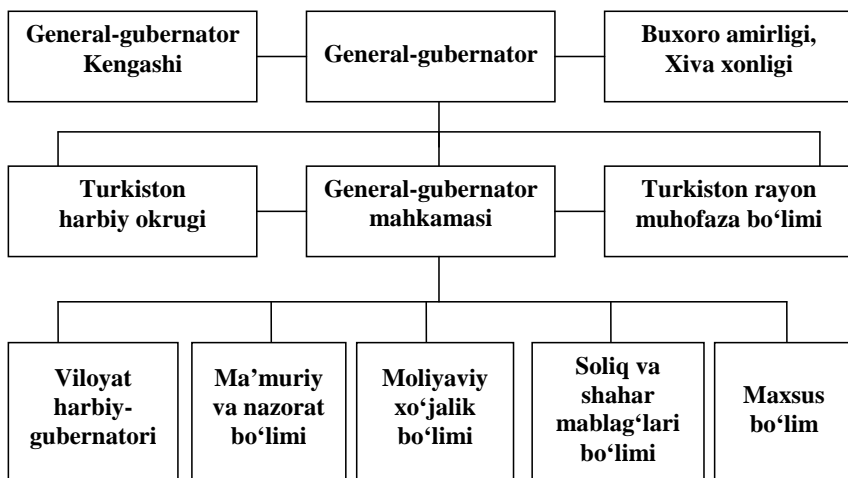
General-gubernator Kengashi

General-gubernator

Buxoro amirligi, Xiva xonligi

Turkiston harbiy okrugi

General-gubernator mahkamasi

Turkiston rayon muhofaza bo‘limi

Viloyat harbiy-gubernatori

Ma’muriy va nazorat bo‘limi

Moliyaviy xo‘jalik bo‘limi

Soliq va shahar mablag‘lari bo‘limi

Maxsus bo‘lim